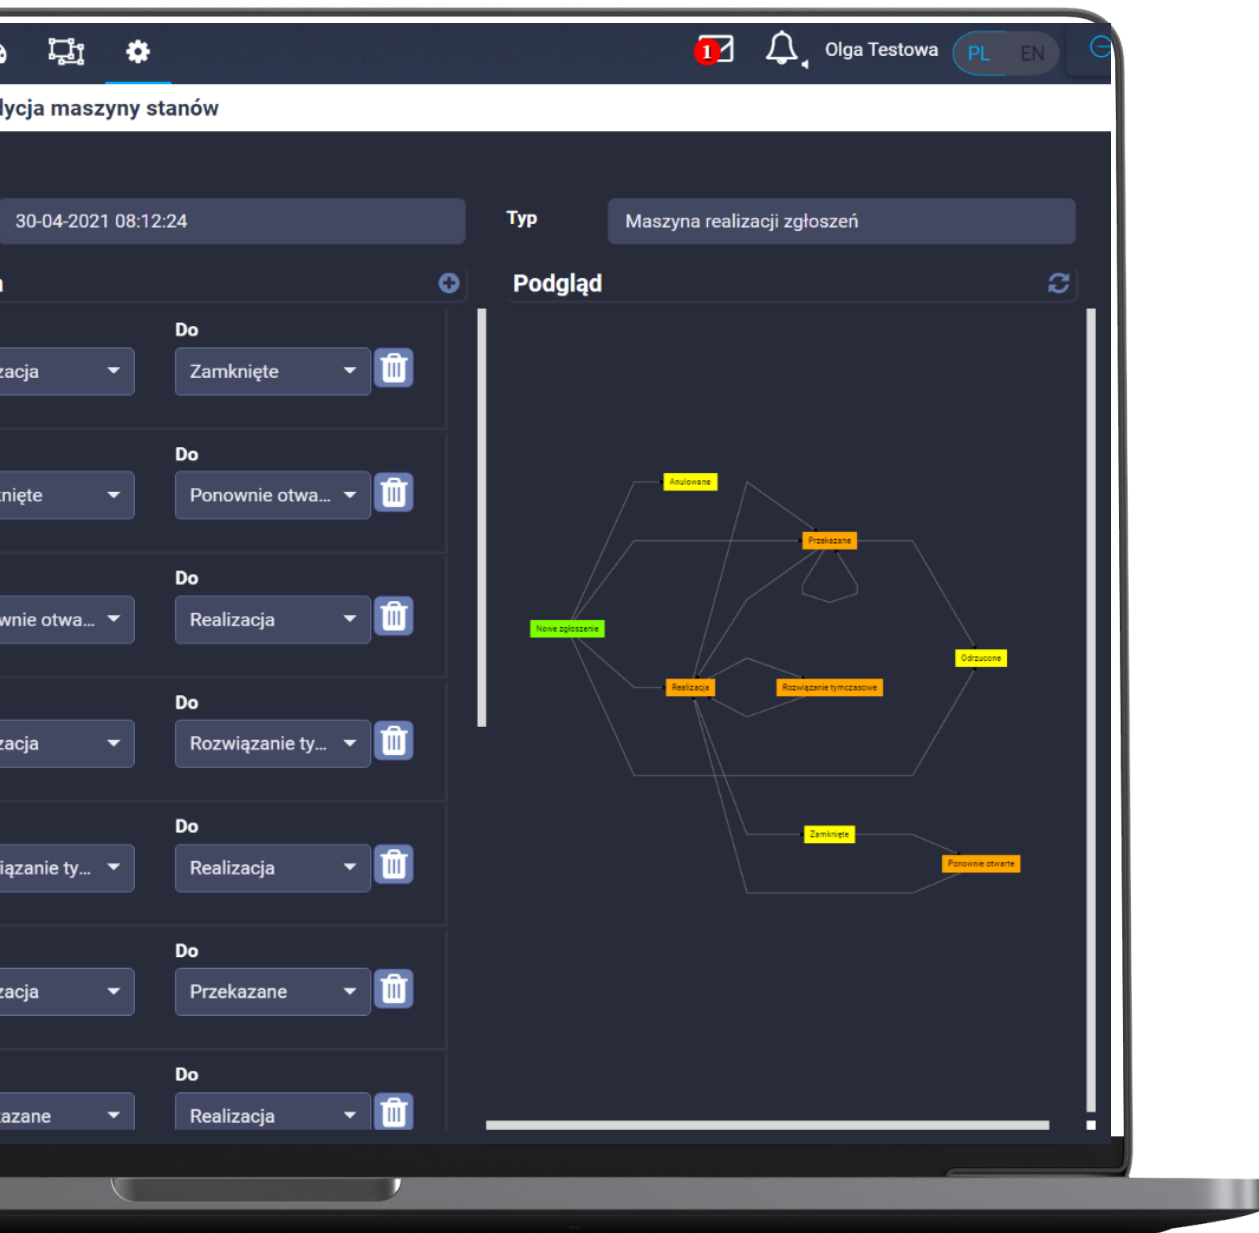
1 Olga Testowa PL EN

lycja maszyny stanów

30-04-2021 08:12:24

Typ

Maszyna realizacji zgłoszeń

Podgląd

| | Do |
|---|---|
| zacja | Zamknięte |
| nięte | Ponownie otwa... |
| wnie otwa... | Realizacja |
| zacja | Rozwiązanie ty... |
| iązanie ty... | Realizacja |
| zacja | Przekazane |
| azane | Realizacja |

Anulowane
Przekazane
Nowe zgłoszenie
Odrzucone
Realizacja
Rozwiązanie tymczasowe
Zamknięte
Ponownie otwarte